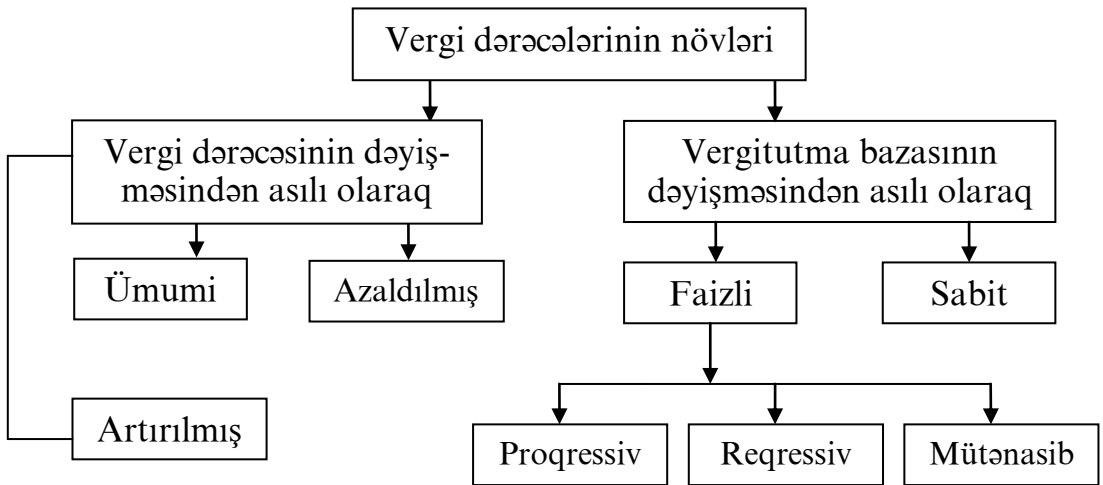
Vergi dərəcələrinin növləri

Vergi dərəcəsinin dəyişməsindən asılı olaraq

Vergitutma bazasının dəyişməsindən asılı olaraq

Ümumi

Azaldılmış

Faizli

Sabit

Artırılmış

Proqressiv

Reqressiv

Mütənasib